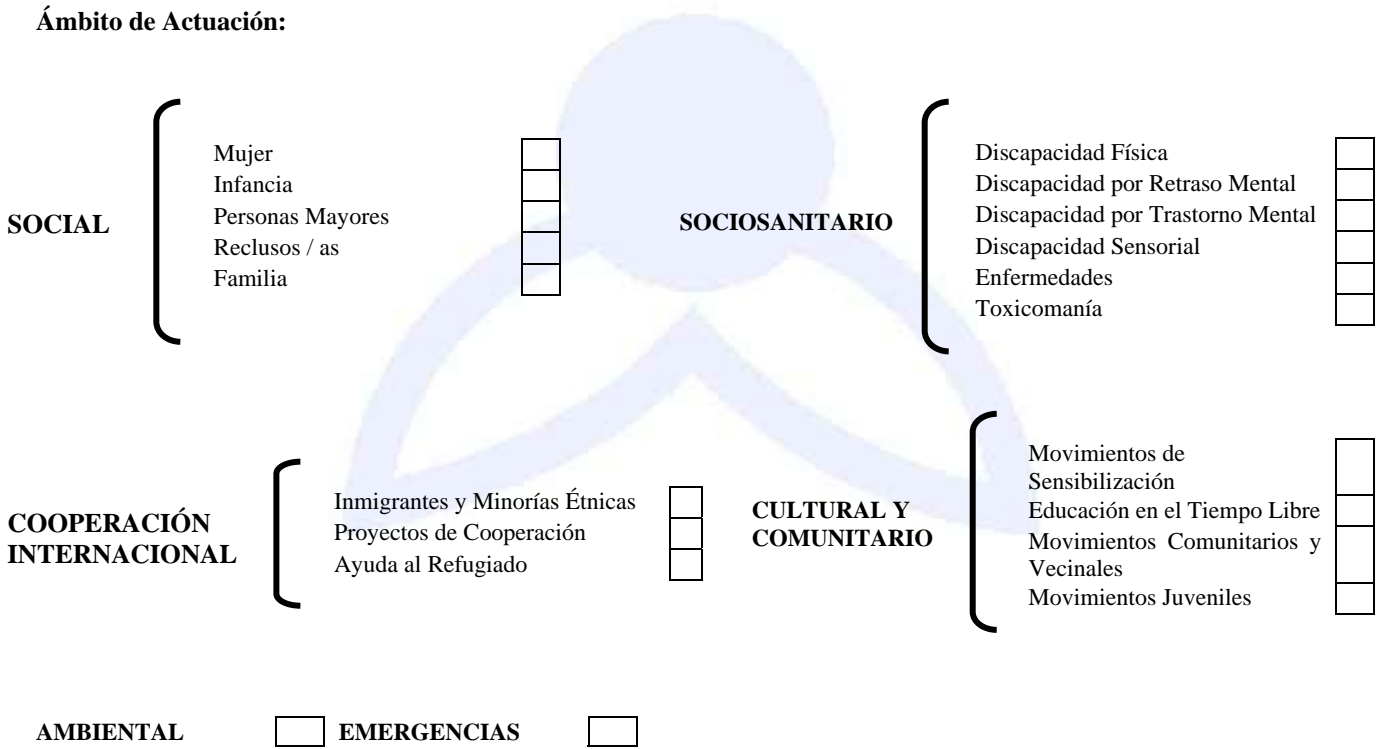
**Ámbito de Actuación:**

SOCIAL

Mujer
Infancia
Personas Mayores
Reclusos / as
Familia

SOCIOSANITARIO

Discapacidad Física
Discapacidad por Retraso Mental
Discapacidad por Trastorno Mental
Discapacidad Sensorial
Enfermedades
Toxicomanía

COOPERACIÓN INTERNACIONAL

Inmigrantes y Minorías Étnicas
Proyectos de Cooperación
Ayuda al Refugiado

CULTURAL Y COMUNITARIO

Movimientos de Sensibilización
Educación en el Tiempo Libre
Movimientos Comunitarios y Vecinales
Movimientos Juveniles

AMBIENTAL

EMERGENCIAS